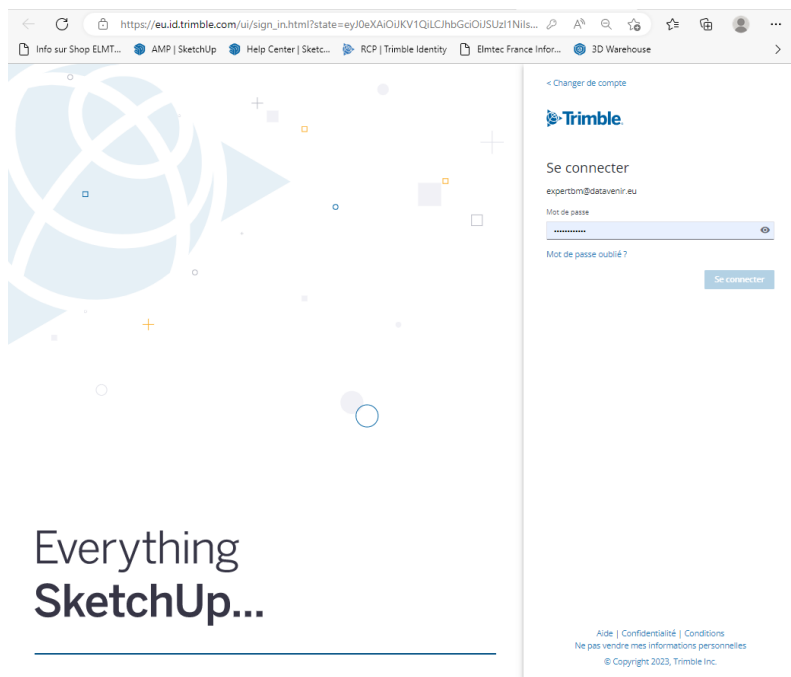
https://eu.id.trimble.com/ui/sign_in.html?state=eyJ0eXAiOiJKV1QiLCJhbGciOiJSUzI1Nils...

Info sur Shop ELMT... AMP | SketchUp Help Center | Sketc... RCP | Trimble Identity Elmtec France Infor... 3D Warehouse

< Changer de compte

Trimble.

Se connecter

expertbm@datavenir.eu

Mot de passe

••••••••••••

Mot de passe oublié ?

Se connecter

Everything
SketchUp...

Aide | Confidentialité | Conditions
Ne pas vendre mes informations personnelles
© Copyright 2023, Trimble Inc.